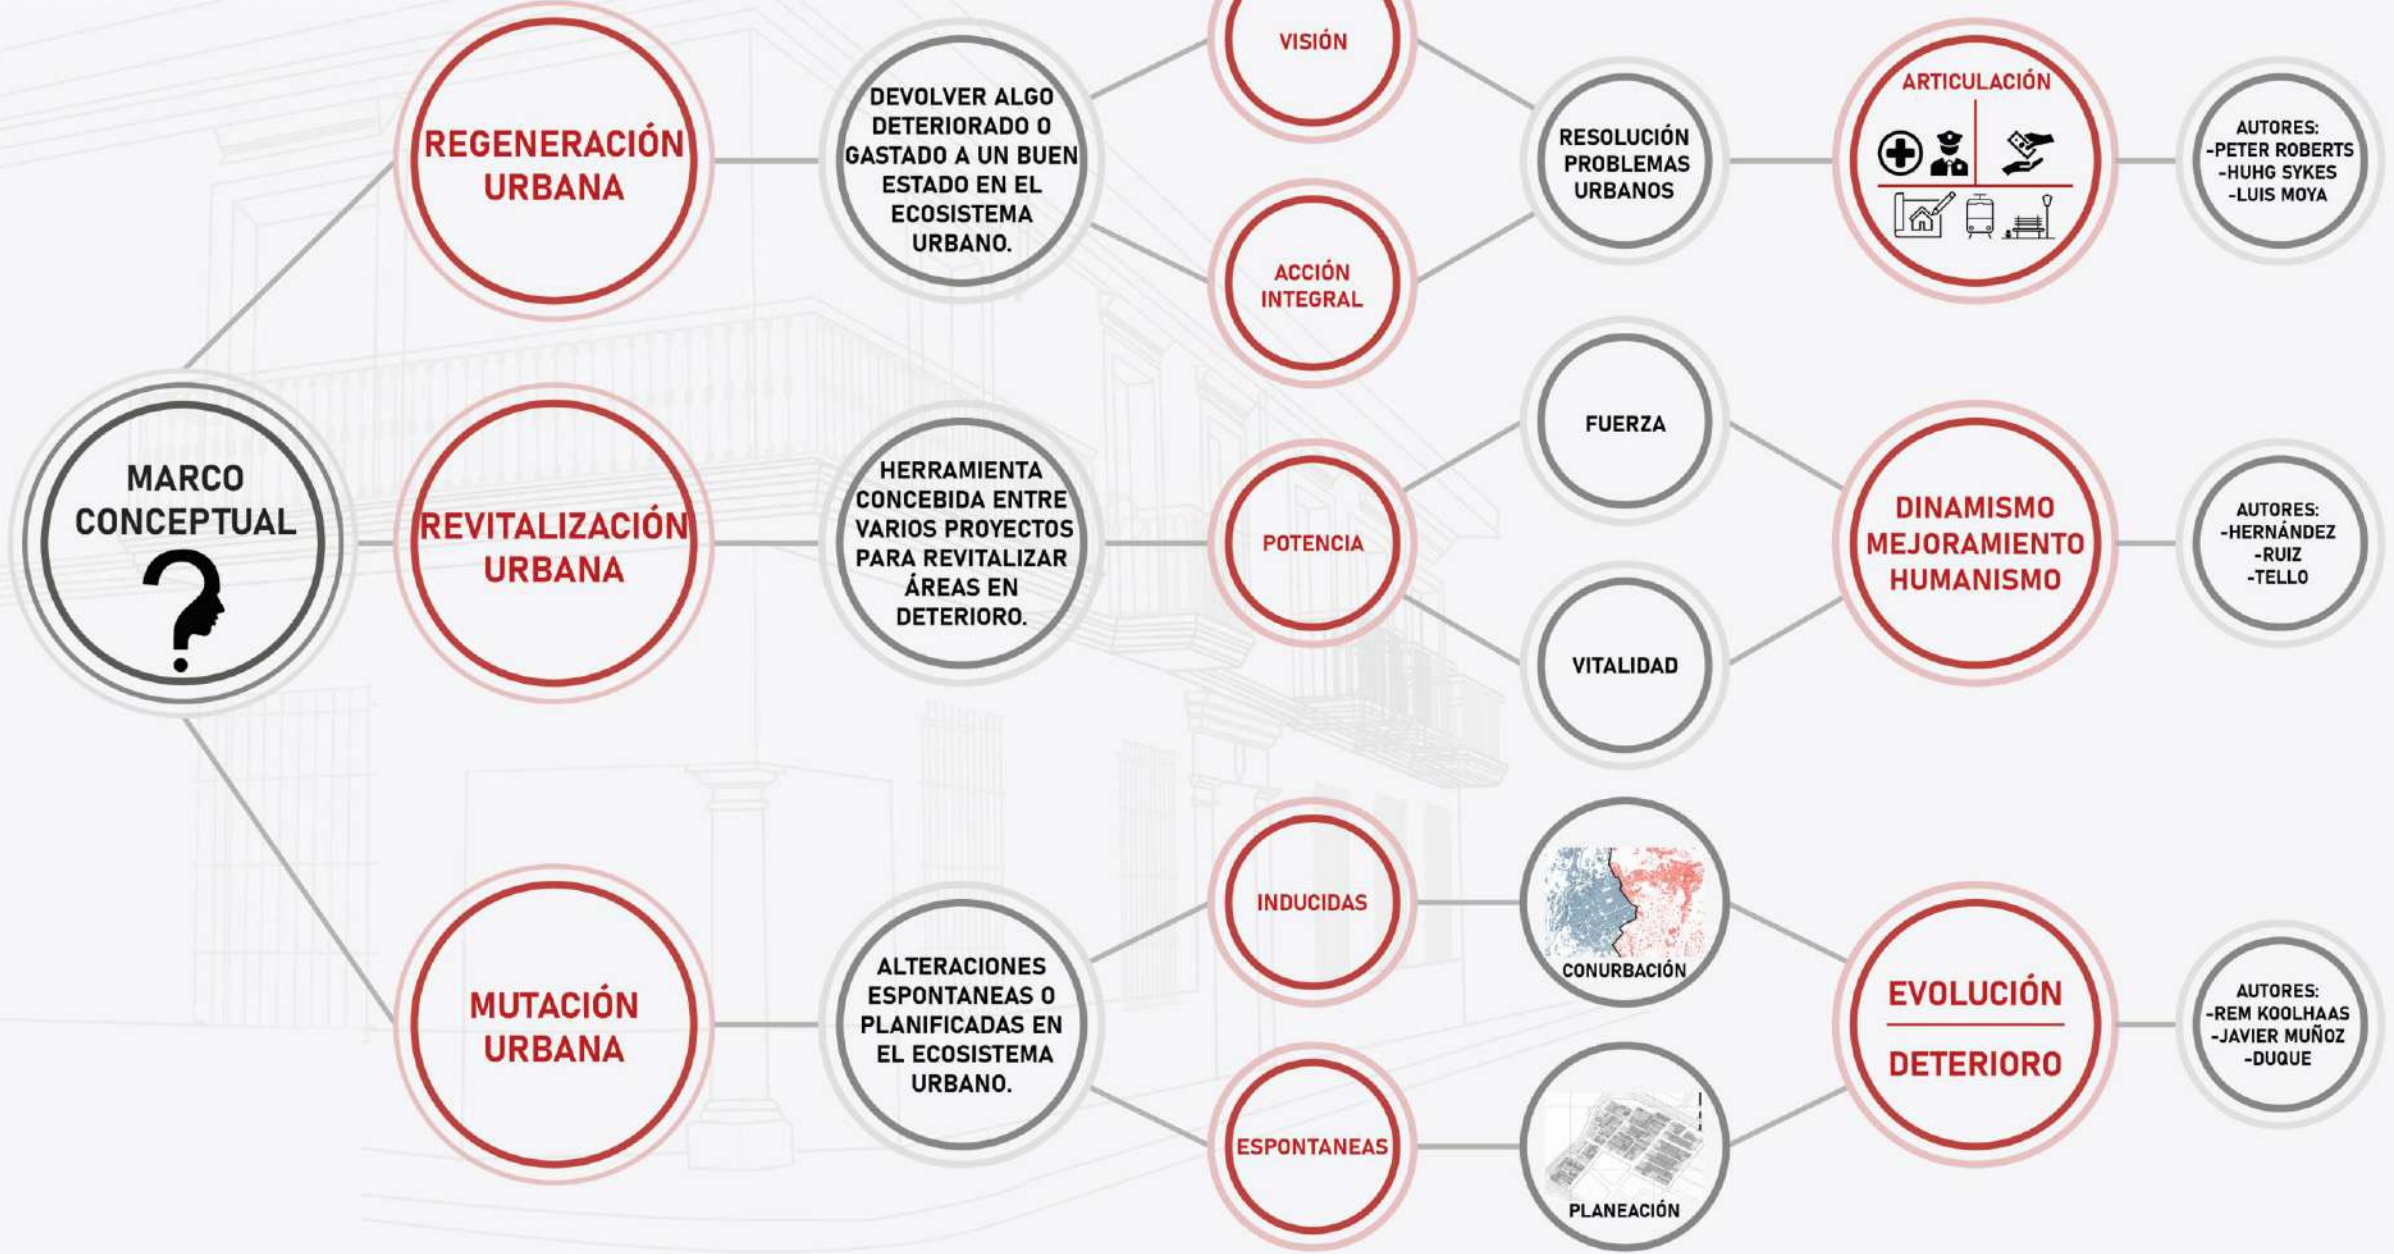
MARCO CONCEPTUAL

REGENERACIÓN URBANA

DEVOLVER ALGO DETERIORADO O GASTADO A UN BUEN ESTADO EN EL ECOSISTEMA URBANO.

VISIÓN

ACCIÓN INTEGRAL

RESOLUCIÓN PROBLEMAS URBANOS

ARTICULACIÓN

AUTORES: -PETER ROBERTS -HUHG SYKES -LUIS MOYA

REVITALIZACIÓN URBANA

HERRAMIENTA CONCEBIDA ENTRE VARIOS PROYECTOS PARA REVITALIZAR ÁREAS EN DETERIORO.

POTENCIA

FUERZA

VITALIDAD

DINAMISMO MEJORAMIENTO HUMANISMO

AUTORES: -HERNÁNDEZ -RUIZ -TELLO

MUTACIÓN URBANA

ALTERACIONES ESPONTANEAS O PLANIFICADAS EN EL ECOSISTEMA URBANO.

INDUCIDAS

ESPONTANEAS

CONURBACIÓN

PLANEACIÓN

EVOLUCIÓN

DETERIORO

AUTORES: -REM KOOLHAAS -JAVIER MUÑOZ -DUQUE